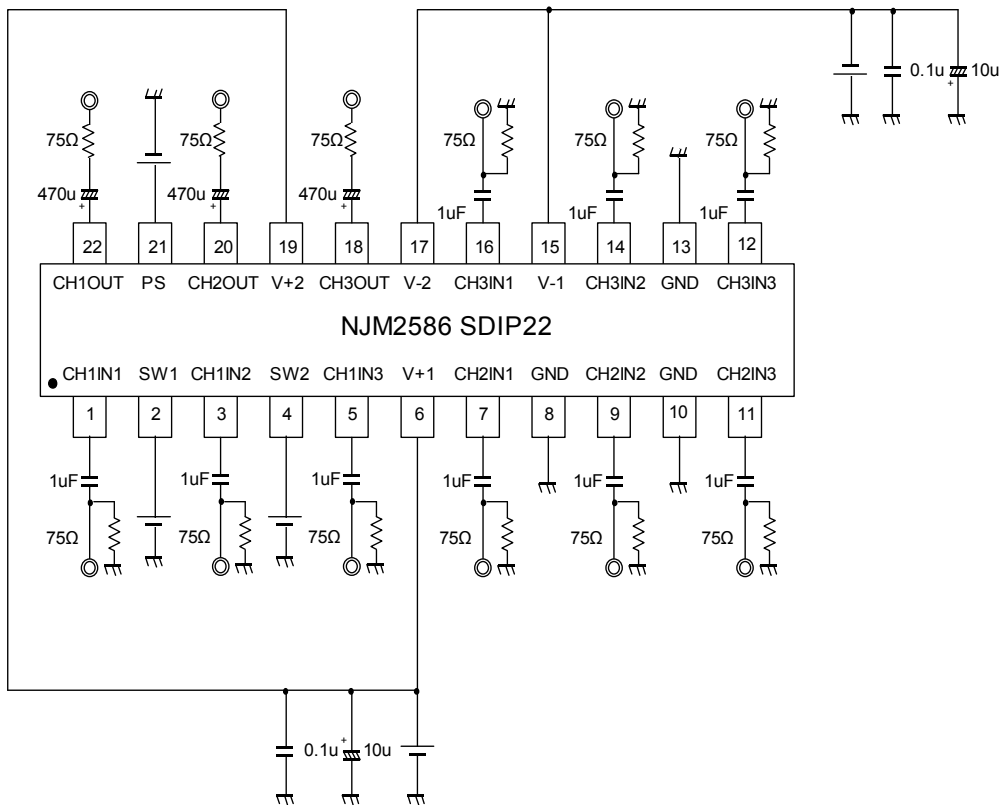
0.1u 10u
+

75Ω
470u
+
75Ω
470u
+
75Ω
470u
+
75Ω
1uF
75Ω
1uF
75Ω
1uF

22 21 20 19 18 17 16 15 14 13 12

CH1OUT PS CH2OUT V+2 CH3OUT V-2 CH3IN1 V-1 CH3IN2 GND CH3IN3

NJM2586 SDIP22

CH1IN1 SW1 CH1IN2 SW2 CH1IN3 V+1 CH2IN1 GND CH2IN2 GND CH2IN3

1 2 3 4 5 6 7 8 9 10 11

1uF
75Ω
1uF
75Ω
1uF
75Ω
1uF
75Ω
1uF
75Ω
1uF
75Ω

0.1u
+
10u